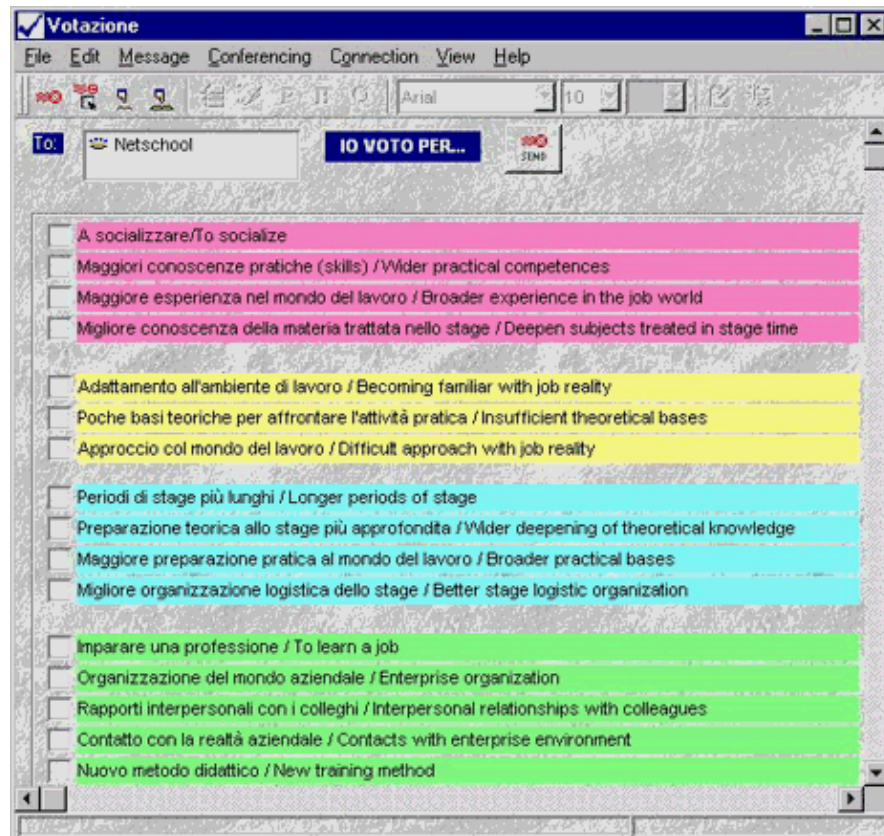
Votazione

File Edit Message Conferencing Connection View Help

Arial 10

To: Netschool

IO VOTO PER...

SEND

A socializzare/To socialize
Maggiori conoscenze pratiche (skills) / Wider practical competences
Maggiore esperienza nel mondo del lavoro / Broader experience in the job world
Migliore conoscenza della materia trattata nello stage / Deepen subjects treated in stage time

Adattamento all'ambiente di lavoro / Becoming familiar with job reality
Poche basi teoriche per affrontare l'attività pratica / Insufficient theoretical bases
Approccio col mondo del lavoro / Difficult approach with job reality

Periodi di stage più lunghi / Longer periods of stage
Preparazione teorica allo stage più approfondita / Wider deepening of theoretical knowledge
Maggiore preparazione pratica al mondo del lavoro / Broader practical bases
Migliore organizzazione logistica dello stage / Better stage logistic organization

Imparare una professione / To learn a job
Organizzazione del mondo aziendale / Enterprise organization
Rapporti interpersonali con i colleghi / Interpersonal relationships with colleagues
Contatto con la realtà aziendale / Contacts with enterprise environment
Nuovo metodo didattico / New training method